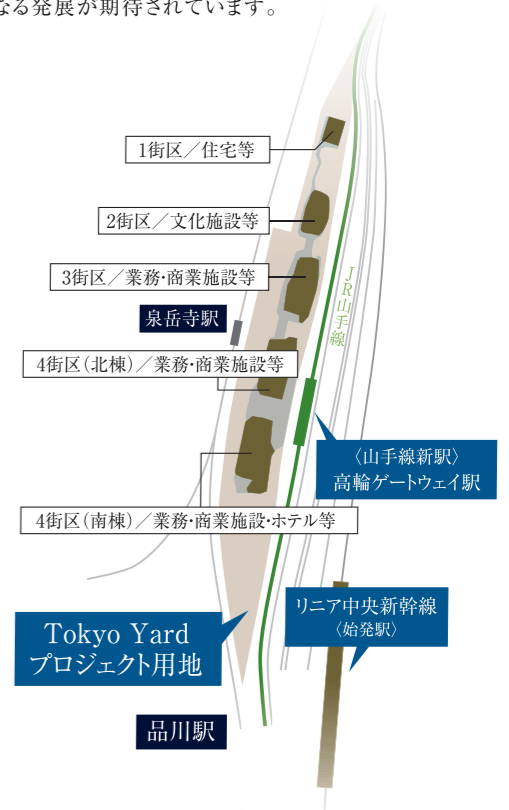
なる発展が期待されています。

1街区／住宅等

2街区／文化施設等

3街区／業務･商業施設等

泉岳寺駅

JR山手線

4街区(北棟)／業務･商業施設等

〈山手線新駅〉
高輪ゲートウェイ駅

4街区(南棟)／業務･商業施設･ホテル等

リニア中央新幹線
〈始発駅〉

Tokyo Yard
プロジェクト用地

品川駅